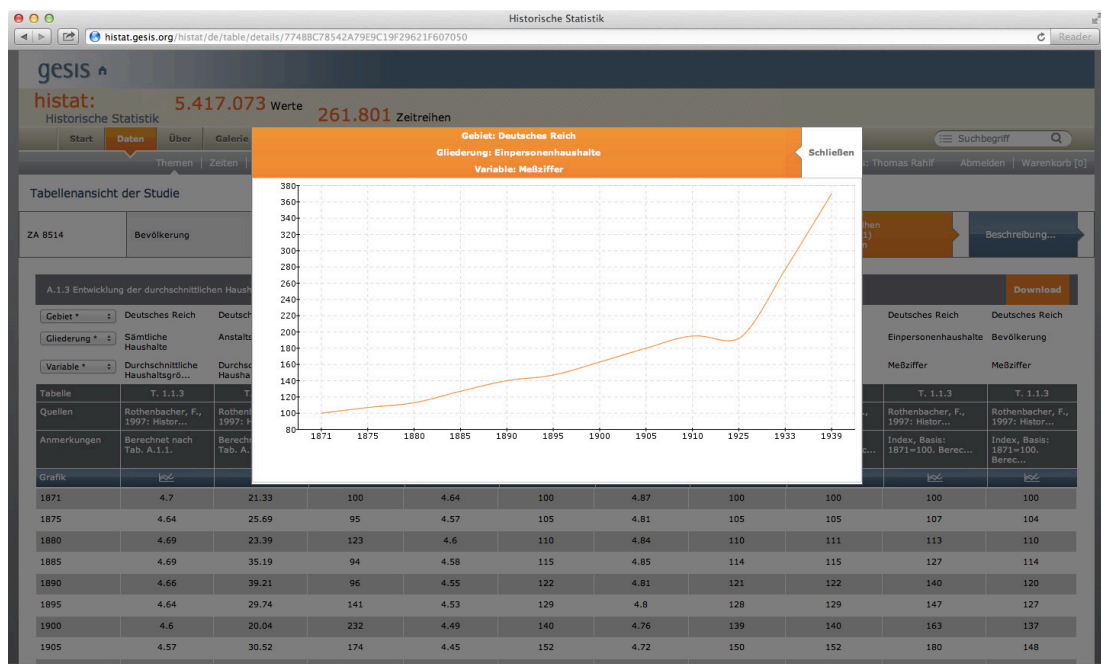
Historische Statistik

histat.gesis.org/histat/de/table/details/77488C78542A79E9C19F29621F607050

Reader

gesis

histat: Historische Statistik 5.417.073 Werte 261.801 Zeitreihen

Start Daten Über Galerie

Suchbegriff

Themen | Zeiten

Thomas Rahlf Abmelden | Warenkorb [0]

Tabellenansicht der Studie

ZA 8514 Bevölkerung

Beschreibung...

A.1.3 Entwicklung der durchschnittlichen Haush

Download

Gebiet: Deutsches Reich
Gliederung: Einpersonenhaushalte
Variable: Meßziffer

Schließen

380, 360, 340, 320, 300, 280, 260, 240, 220, 200, 180, 160, 140, 120, 100, 80

1871 1875 1880 1885 1890 1895 1900 1905 1910 1925 1933 1939

| Gebiet * | Deutsches Reich | Deutsch | ... | Deutsches Reich | Deutsches Reich |
|---|---|---|---|---|---|
| Gliederung * | Sämtliche Haushalte | Anstalts | ... | Einpersonenhaushalte | Bevölkerung |
| Variable * | Durchschnittliche Haushaltsgrö... | Durchsc Hausha | ... | Meßziffer | Meßziffer |
| Tabelle | T. 1.1.3 | T. | ... | T. 1.1.3 | T. 1.1.3 |
| Quellen | Rothenbacher, F., 1997: Histor... | Rothenb 1997: H | ... | Rothenbacher, F., 1997: Histor... | Rothenbacher, F., 1997: Histor... |
| Anmerkungen | Berechnet nach Tab. A.1.1. | Berechn Tab. A. | ... | Index, Basis: 1871=100. Berec... | Index, Basis: 1871=100. Berec... |
| Grafik | | | | | |

| 1871 | 4.7 | 21.33 | 100 | 4.64 | 100 | 4.87 | 100 | 100 | 100 | 100 |
|---|---|---|---|---|---|---|---|---|---|---|
| 1875 | 4.64 | 25.69 | 95 | 4.57 | 105 | 4.81 | 105 | 105 | 107 | 104 |
| 1880 | 4.69 | 23.39 | 123 | 4.6 | 110 | 4.84 | 110 | 111 | 113 | 110 |
| 1885 | 4.69 | 35.19 | 94 | 4.58 | 115 | 4.85 | 114 | 115 | 127 | 114 |
| 1890 | 4.66 | 39.21 | 96 | 4.55 | 122 | 4.81 | 121 | 122 | 140 | 120 |
| 1895 | 4.64 | 29.74 | 141 | 4.53 | 129 | 4.8 | 128 | 129 | 147 | 127 |
| 1900 | 4.6 | 20.04 | 232 | 4.49 | 140 | 4.76 | 139 | 140 | 163 | 137 |
| 1905 | 4.57 | 30.52 | 174 | 4.45 | 152 | 4.72 | 150 | 152 | 180 | 148 |